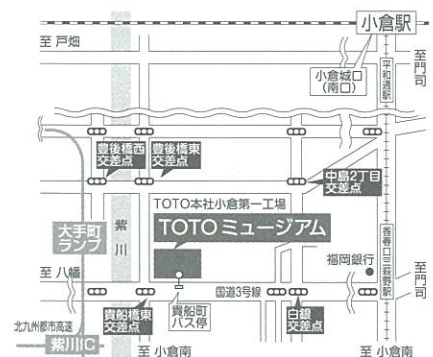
小倉駅

至 戸畑

至 門司

小倉城口 (南口)

平和通駅

豊後橋西交差点

豊後橋東交差点

中島2丁目交差点

TOTO本社小倉第一工場

TOTOミュージアム

大手町ランプ

紫川

香春口三萩野駅

福岡銀行

至 八幡

国道3号線

貴船橋東交差点

貴船町バス停

白銀交差点

北九州都市高速

紫川IC

至 小倉南

至 小倉南